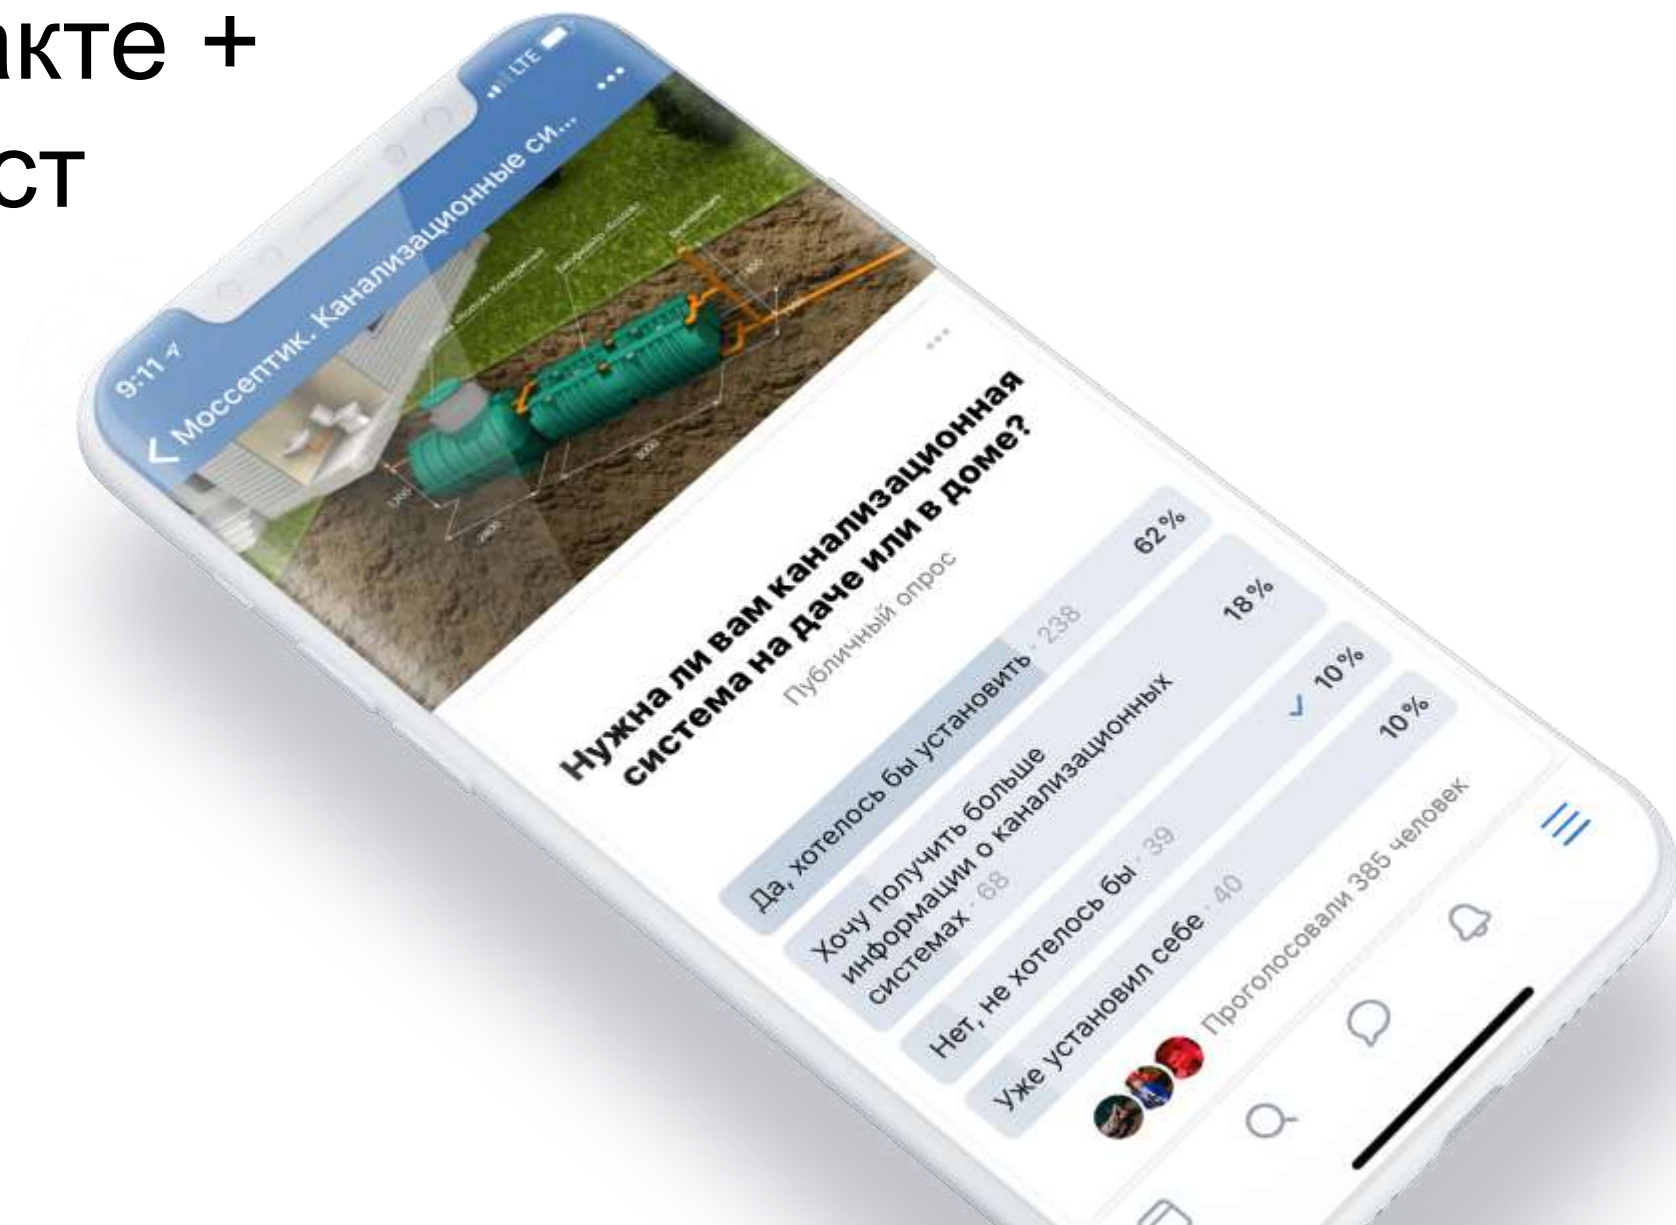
акте +
ст

9:11
LTE
Моссептик. Канализационные си...

Нужна ли вам канализационная система на даче или в доме?
Публичный опрос

Да, хотелось бы установить · 238 62%
Хочу получить больше информации о канализационных системах · 68 18%
Нет, не хотелось бы · 39 10%
Уже установил себе · 40 10%

Проголосовали 385 человек